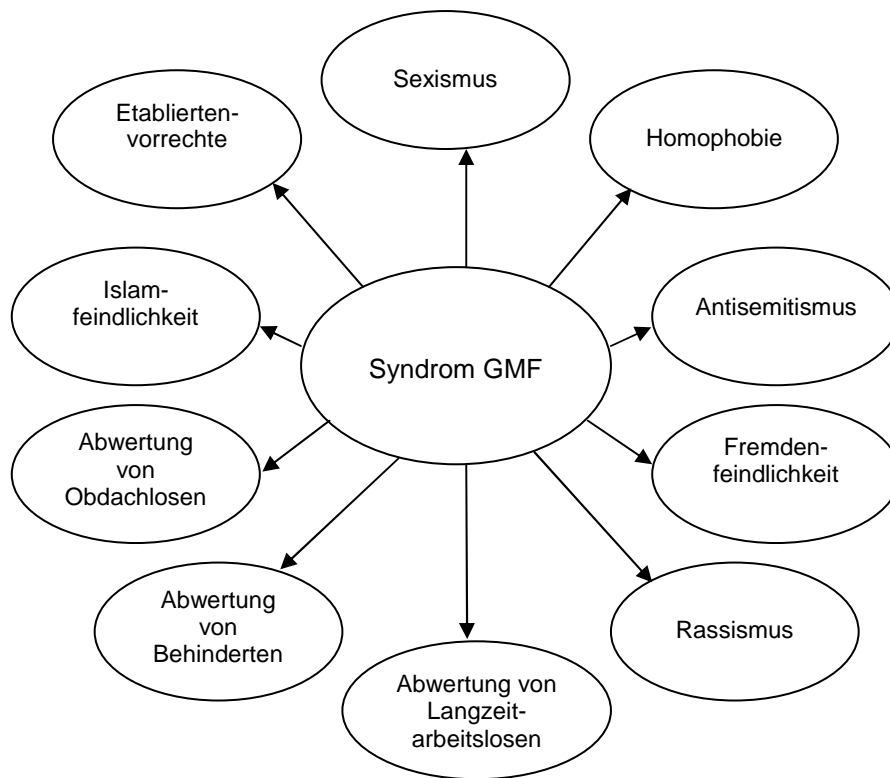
Sexismus

Etabliertenvorrechte

Homophobie

Islamfeindlichkeit

Syndrom GMF

Antisemitismus

Abwertung von Obdachlosen

Fremdenfeindlichkeit

Abwertung von Behinderten

Rassismus

Abwertung von Langzeitarbeitslosen